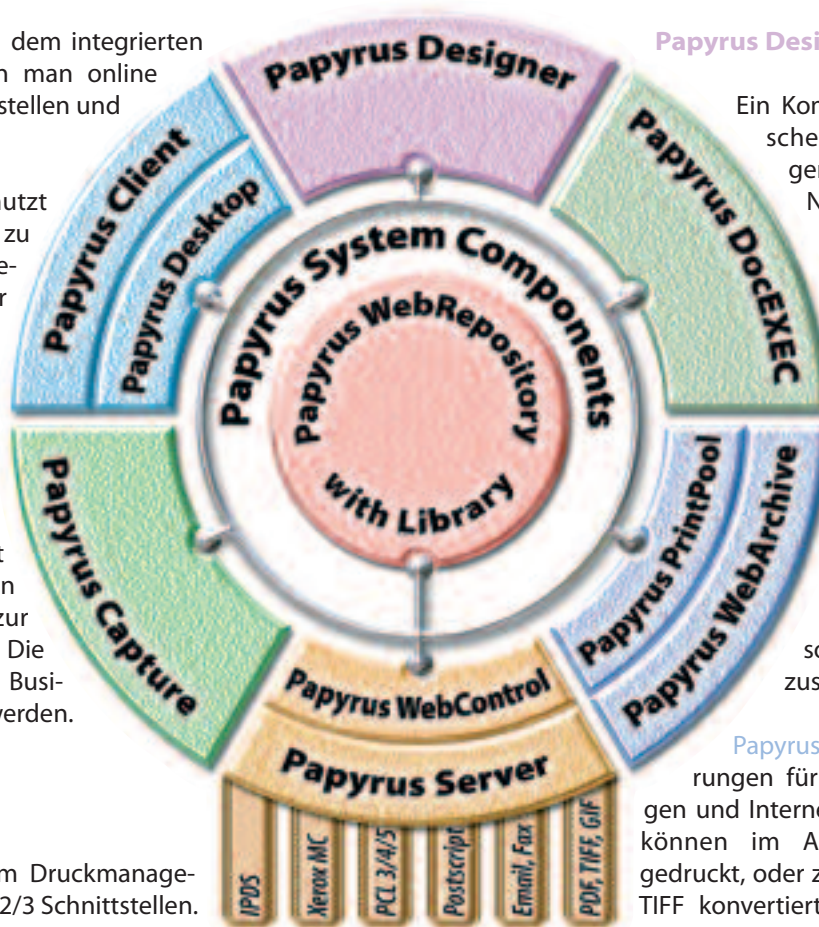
dem integrierten
n man online
stellen und

utzt
zu
e-
r

t
n
zur
Die
Busi-
werden.

m Druckmanage-
2/3 Schnittstellen.

Papyrus Desi

Ein Kon
sche
ger
N

so
zus

Papyrus
rungen für
gen und Interne
können im A
gedruckt, oder z
TIFF konvertiert

Papyrus Designer

Papyrus Client

Papyrus Desktop

Papyrus DocEXEC

Papyrus System Components

Papyrus WebRepository with Library

Papyrus Capture

Papyrus PrintPool

Papyrus WebArchive

Papyrus WebControl

Papyrus Server

IPDS

Xerox MC

PCL 3/4/5

Postscript

Email, Fax

PDF, TIFF, GIF